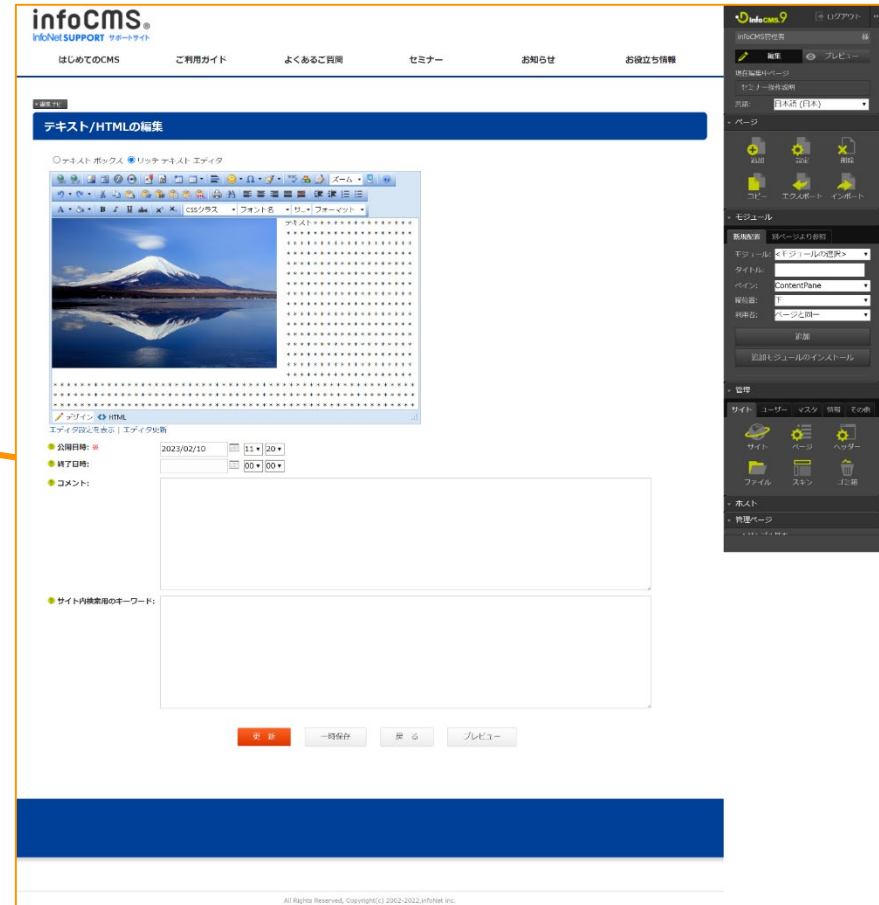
infoCMS
InfoNet SUPPORT サポートサイト

はじめてのCMS ご利用ガイド よくあるご質問 セミナー お知らせ お役立ち情報

テキスト/HTMLの編集

○テキスト ボックス ◉リッチ テキスト エディタ

ズーム

CSSクラス フォント名 サ フォーマット

テキスト

デザイン HTML

エディタ設定を表示 | エディタ更新

公開日時: ※ 2023/02/10 11 20

終了日時: 00 00

コメント:

サイト内検索用のキーワード:

更 新 一時保存 戻 る プレビュー

All Rights Reserved, Copyright(c) 2002-2022,InfoNet Inc.

infoCMS9 ログアウト

infoCMS管理者

編集 プレビュー

現在編集中ページ

セミナー操作説明

言語: 日本語 (日本)

ページ

追加 設定 削除

コピー エクスポート インポート

モジュール

新規配置 別ページより参照

モジュール: <モジュールの選択>

タイトル:

ペイン: ContentPane

配置: 下

利用者: ページと同一

追加

追加モジュールのインストール

管理

サイト ユーザー マスタ 情報 その他

サイト ページ ヘッダー

ファイル スキン ごみ箱

ホスト

管理ページ